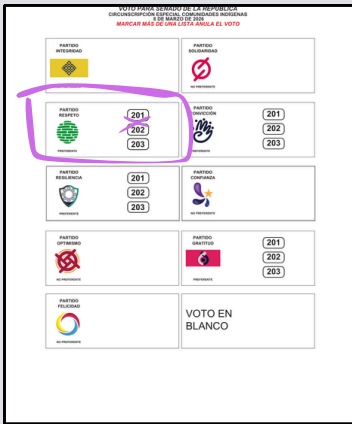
VOTO PARA SENADO DE LA REPÚBLICA
CIRCUNSCRIPCIÓN ESPECIAL COMUNIDADES INDÍGENAS
8 DE MARZO DE 2026
MARCAR MÁS DE UNA LISTA ANULA EL VOTO

PARTIDO INTEGRIDAD

PARTIDO SOLIDARIDAD
NO PREFERENTE

PARTIDO RESPETO
201
202
203
PREFERENTE

PARTIDO CONVICCIÓN
201
202
203
PREFERENTE

PARTIDO RESILIENCIA
201
202
203
PREFERENTE

PARTIDO CONFIANZA
NO PREFERENTE

PARTIDO OPTIMISMO
NO PREFERENTE

PARTIDO GRATITUD
201
202
203
PREFERENTE

PARTIDO FELICIDAD
NO PREFERENTE

VOTO EN BLANCO